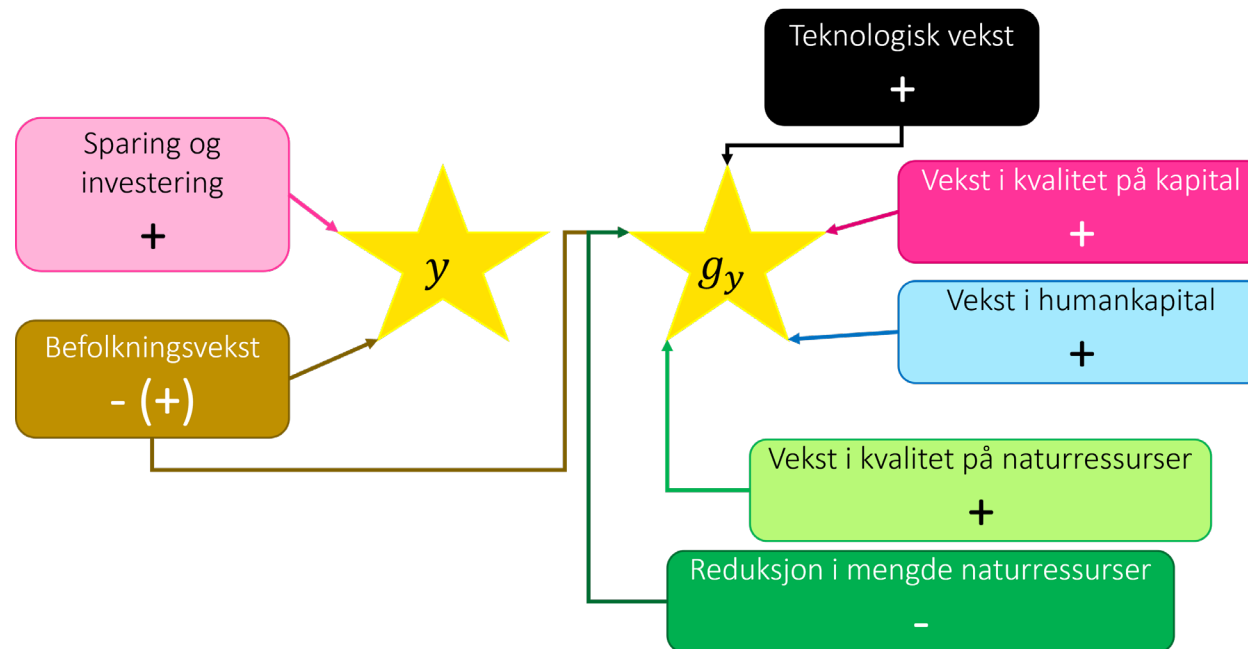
Teknologisk vekst
+

Sparing og investering
+

$y$

$g_y$

Vekst i kvalitet på kapital
+

Vekst i humankapital
+

Befolkningsvekst
- (+)

Vekst i kvalitet på naturressurser
+

Reduksjon i mengde naturressurser
-